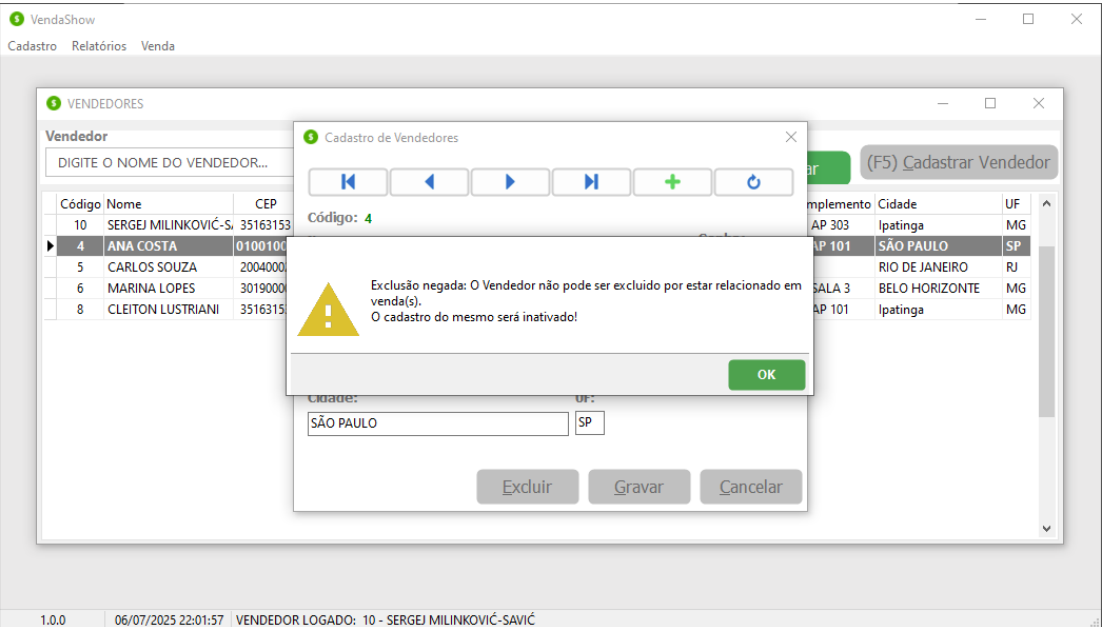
VendaShow

Cadastro Relatórios Venda

VENDEDORES

Vendedor

DIGITE O NOME DO VENDEDOR...

ar

(F5) Cadastrar Vendedor

| Código | Nome | CEP | mplemento | Cidade | UF |
|---|---|---|---|---|---|
| 10 | SERGEJ MILINKOVIĆ-S | 35163153 | AP 303 | Ipatinga | MG |
| 4 | ANA COSTA | 0100100 | AP 101 | SÃO PAULO | SP |
| 5 | CARLOS SOUZA | 2004000 | | RIO DE JANEIRO | RJ |
| 6 | MARINA LOPES | 3019000 | SALA 3 | BELO HORIZONTE | MG |
| 8 | CLEITON LUSTRIANI | 3516315 | AP 101 | Ipatinga | MG |

Cadastro de Vendedores

Código: 4

Exclusão negada: O Vendedor não pode ser excluido por estar relacionado em venda(s).
O cadastro do mesmo será inativado!

OK

Cidade:

UF:

SÃO PAULO

SP

Excluir Gravar Cancelar

1.0.0 06/07/2025 22:01:57 VENDEDOR LOGADO: 10 - SERGEJ MILINKOVIĆ-SAVIĆ